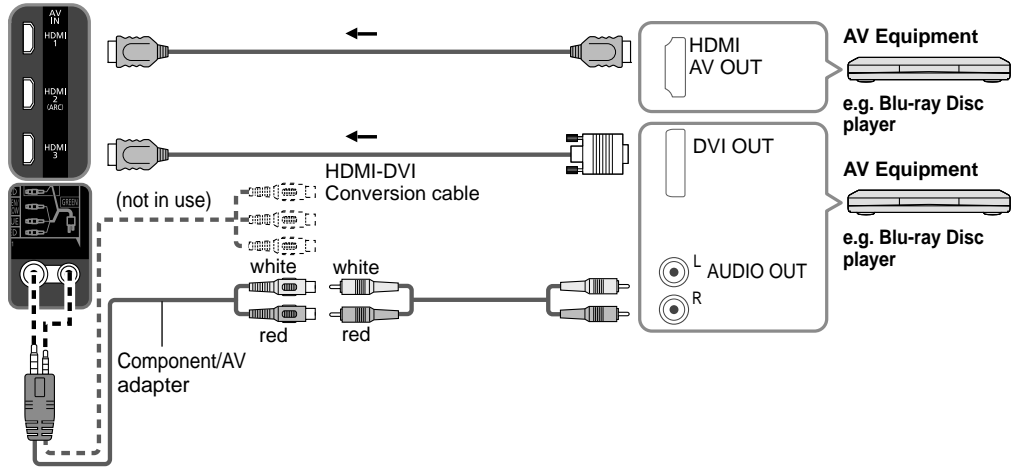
AV IN
HDMI 1
HDMI 2 (ARC)
HDMI 3
GREEN

HDMI AV OUT

AV Equipment

e.g. Blu-ray Disc player

HDMI-DVI Conversion cable

DVI OUT

AV Equipment

e.g. Blu-ray Disc player

(not in use)

white
white

L AUDIO OUT
R

red
red

Component/AV adapter